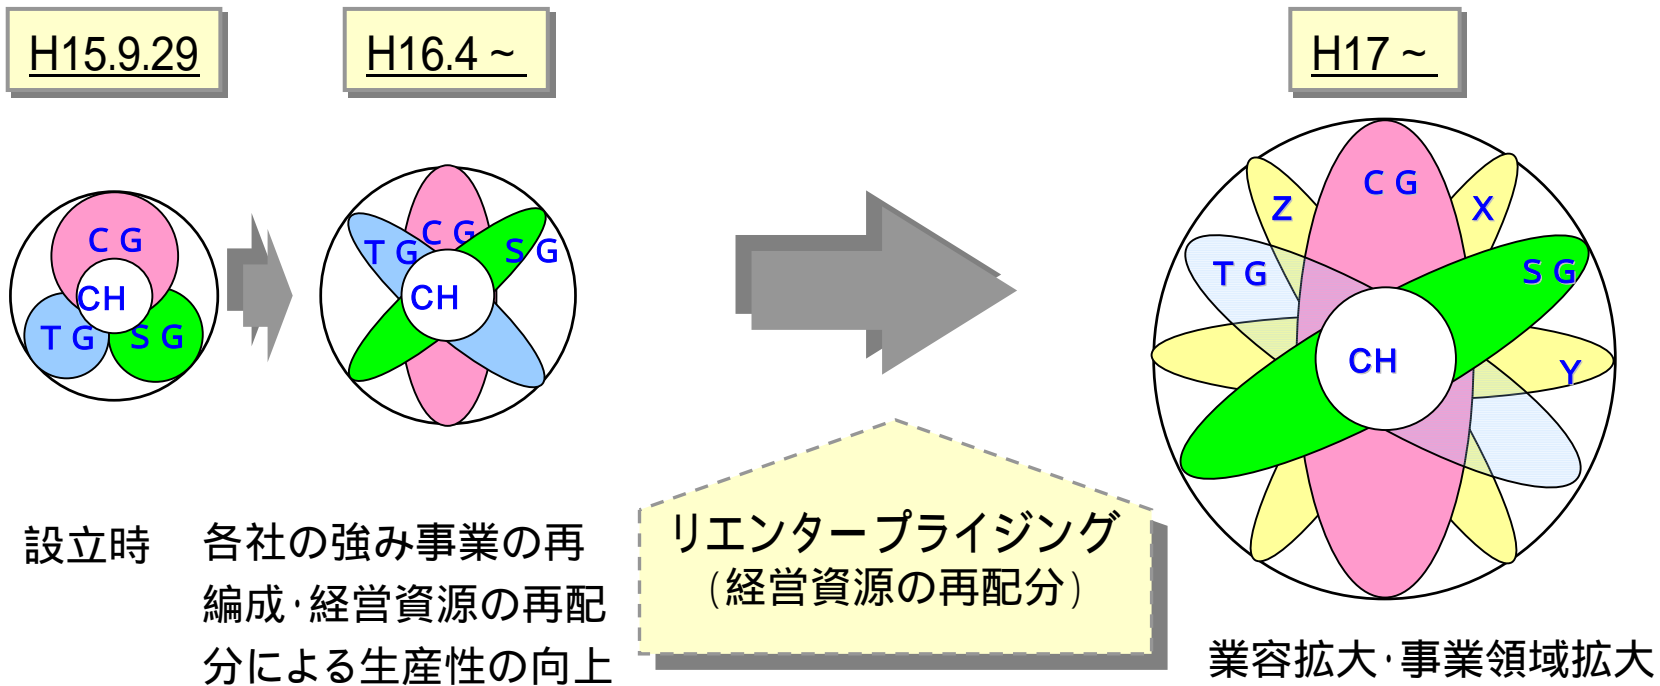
H15.9.29

H16.4 ~

H17 ~

C G
CH
T G
S G

C G
T G
S G
CH

C G
Z
X
T G
S G
CH
Y

設立時

各社の強み事業の再編成･経営資源の再配分による生産性の向上

リエンタープライジング
（経営資源の再配分）

業容拡大･事業領域拡大